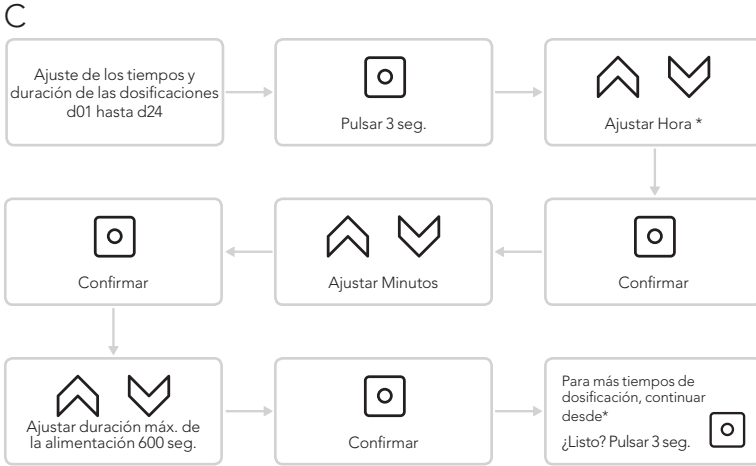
C

Ajuste de los tiempos y duración de las dosificaciones d01 hasta d24

Pulsar 3 seg.

Ajustar Hora *

Confirmar

Ajustar Minutos

Confirmar

Ajustar duración máx. de la alimentación 600 seg.

Confirmar

Para más tiempos de dosificación, continuar desde*

¿Listo? Pulsar 3 seg.